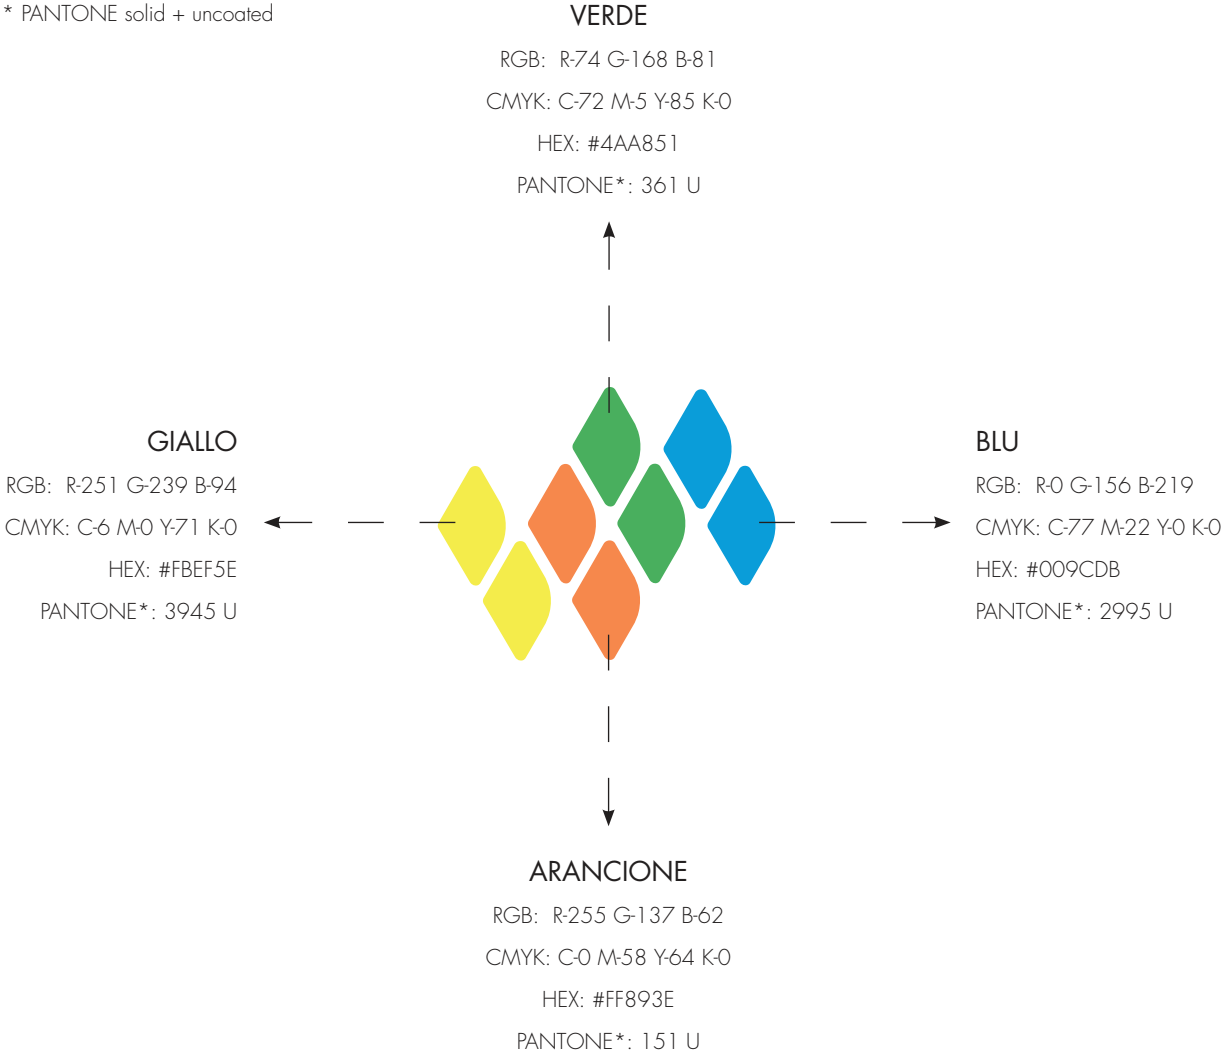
* PANTONE solid + uncoated

VERDE
RGB: R-74 G-168 B-81
CMYK: C-72 M-5 Y-85 K-0
HEX: #4AA851
PANTONE*: 361 U

GIALLO
RGB: R-251 G-239 B-94
CMYK: C-6 M-0 Y-71 K-0
HEX: #FBEF5E
PANTONE*: 3945 U

BLU
RGB: R-0 G-156 B-219
CMYK: C-77 M-22 Y-0 K-0
HEX: #009CDB
PANTONE*: 2995 U

ARANCIONE
RGB: R-255 G-137 B-62
CMYK: C-0 M-58 Y-64 K-0
HEX: #FF893E
PANTONE*: 151 U